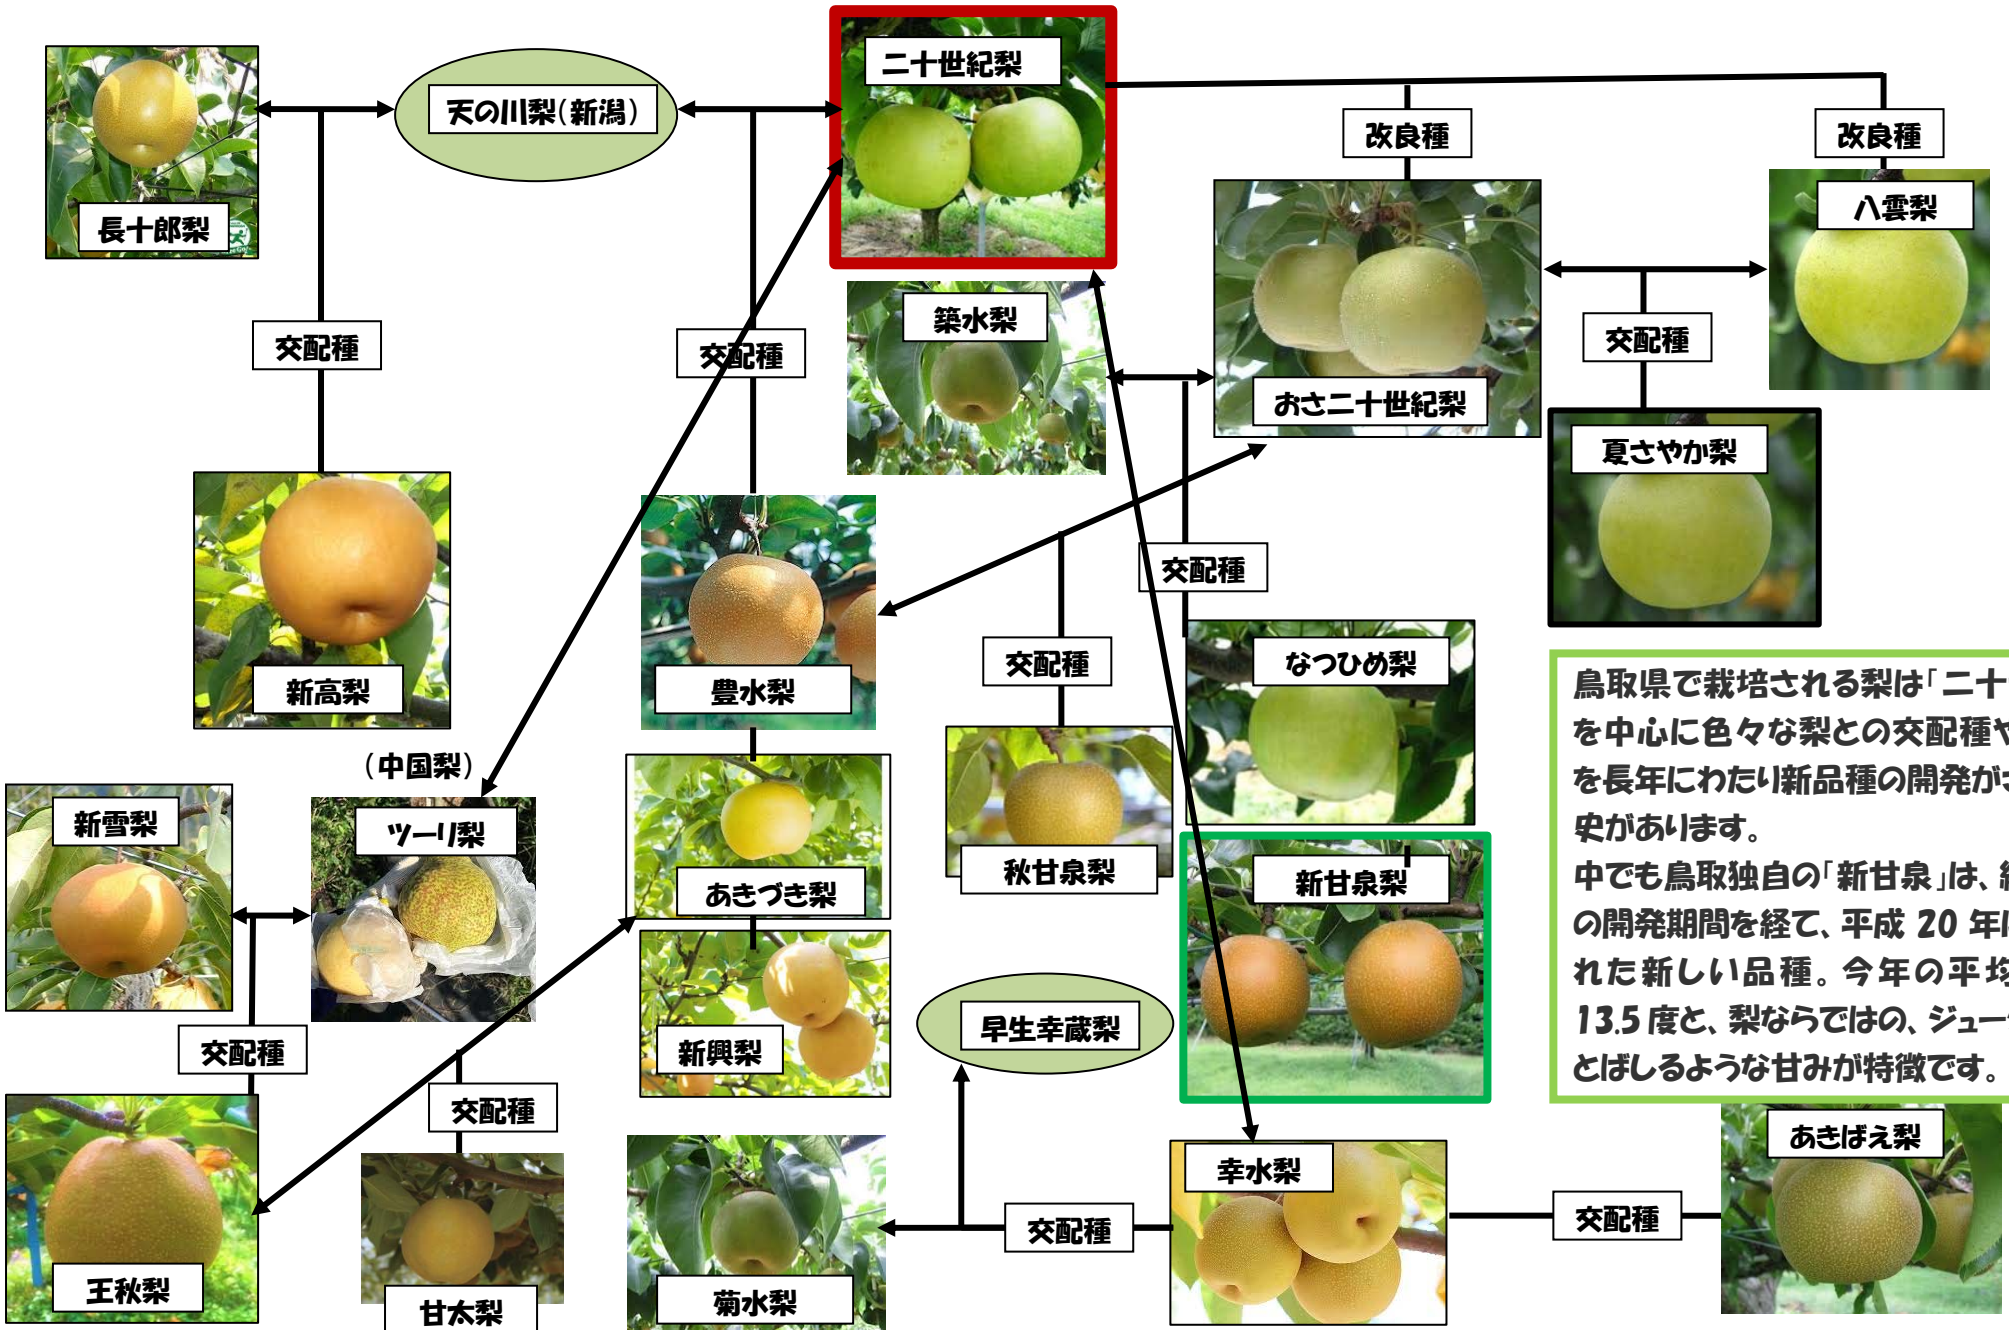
長十郎梨

天の川梨(新潟)

二十世紀梨

改良種

改良種

八雲梨

交配種

交配種

築水梨

おさ二十世紀梨

交配種

夏さやか梨

新高梨

豊水梨

交配種

交配種

なつひめ梨

(中国梨)

新雪梨

ツーリ梨

あきづき梨

秋甘泉梨

新甘泉梨

鳥取県で栽培される梨は「二十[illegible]を中心に色々な梨との交配種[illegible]を長年にわたり新品種の開発が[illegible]史があります。
中でも鳥取独自の「新甘泉」は、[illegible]の開発期間を経て、平成 20 年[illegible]れた新しい品種。今年の平均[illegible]13.5 度と、梨ならではの、ジュー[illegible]とばしるような甘みが特徴です。

交配種

交配種

新興梨

早生幸蔵梨

王秋梨

甘太梨

菊水梨

交配種

幸水梨

交配種

あきばえ梨